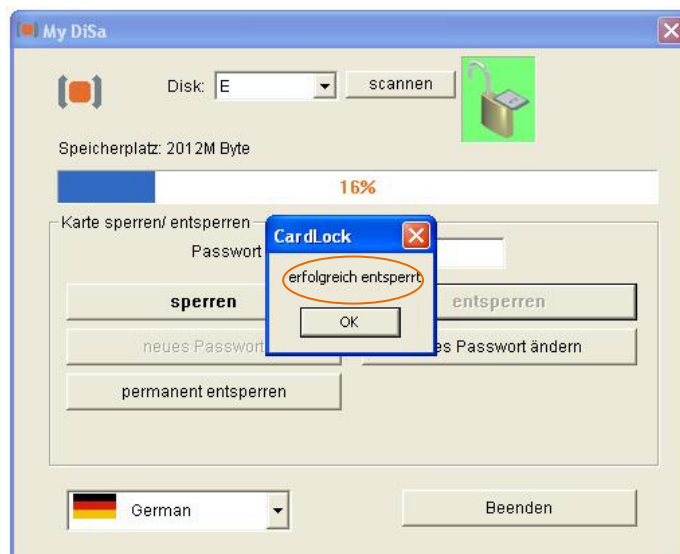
My DiSa

Disk: E

scannen

Speicherplatz: 2012M Byte

16%

Karte sperren/ entsperren

Passwort

sperren

entsperren

neues Passwort

es Passwort ändern

permanent entsperren

CardLock

erfolgreich entsperrt

OK

German

Beenden